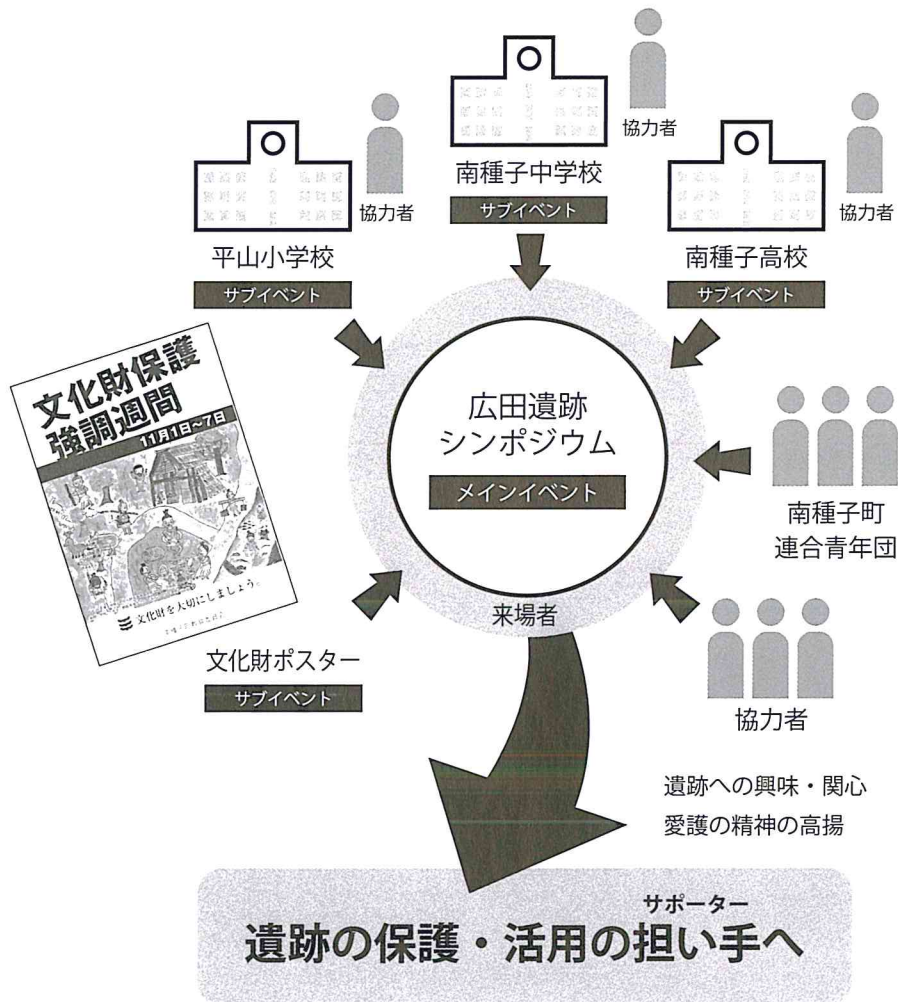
協力者

南種子中学校

サブイベント

協力者

協力者

平山小学校

サブイベント

南種子高校

サブイベント

文化財保護
強調週間
11月1日～7日

文化財を大切にしましょう。

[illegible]

広田遺跡
シンポジウム

メインイベント

南種子町
連合青年団

来場者

文化財ポスター

サブイベント

協力者

遺跡への興味・関心
愛護の精神の高揚

遺跡の保護・活用の担い手へ
サポーター